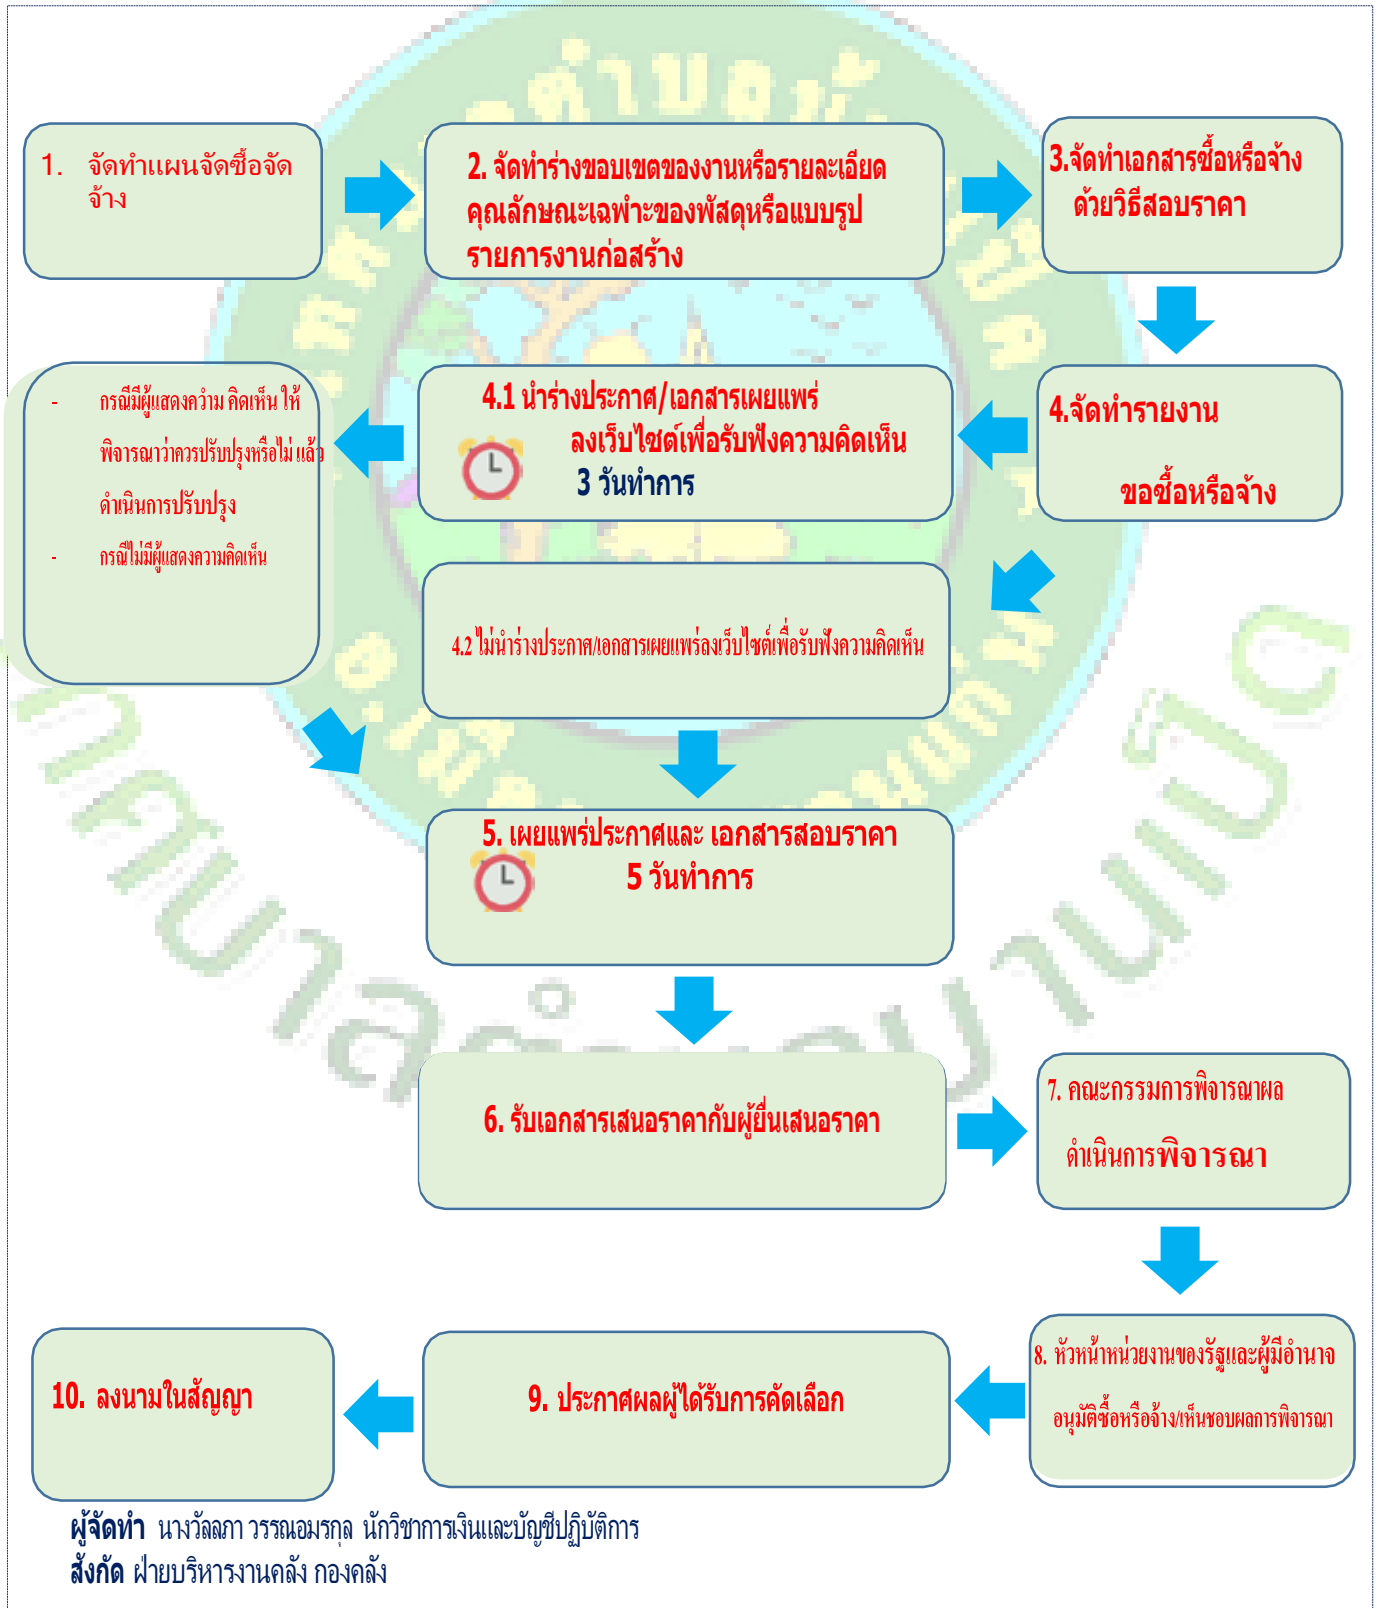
1. จัดทำแผนจัดซื้อจัดจ้าง

2. จัดทำร่างขอบเขตของงานหรือรายละเอียดคุณลักษณะเฉพาะของพัสดุหรือแบบรูปรายการงานก่อสร้าง

3.จัดทำเอกสารซื้อหรือจ้างด้วยวิธีสอบราคา

4.จัดทำรายงานขอซื้อหรือจ้าง

4.1 นำร่างประกาศ/เอกสารเผยแพร่ลงเว็บไซต์เพื่อรับฟังความคิดเห็น 3 วันทำการ

- กรณีมีผู้แสดงความ คิดเห็น ให้พิจารณาว่าควรปรับปรุงหรือไม่ แล้วดำเนินการปรับปรุง
- กรณีไม่มีผู้แสดงความคิดเห็น

4.2 ไม่นำร่างประกาศ/เอกสารเผยแพร่ลงเว็บไซต์เพื่อรับฟังความคิดเห็น

5. เผยแพร่ประกาศและ เอกสารสอบราคา 5 วันทำการ

6. รับเอกสารเสนอราคากับผู้ยื่นเสนอราคา

7. คณะกรรมการพิจารณาผลดำเนินการพิจารณา

8. หัวหน้าหน่วยงานของรัฐและผู้มีอำนาจอนุมัติซื้อหรือจ้าง/เห็นชอบผลการพิจารณา

9. ประกาศผลผู้ได้รับการคัดเลือก

10. ลงนามในสัญญา

ผู้จัดทำ นางวัลลภา วรรณอมรกุล นักวิชาการเงินและบัญชีปฏิบัติการ
สังกัด ฝ่ายบริหารงานคลัง กองคลัง